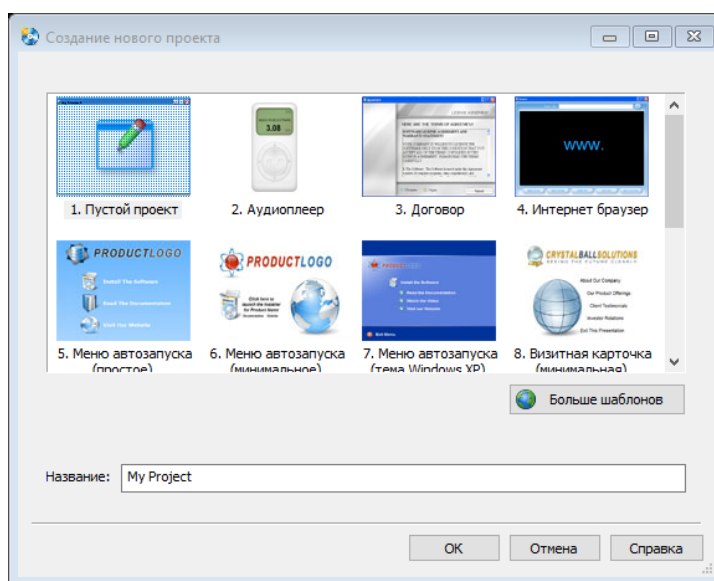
Создание нового проекта

3.08

www.

1. Пустой проект

2. Аудиоплеер

3. Договор

4. Интернет браузер

PRODUCTLOGO

Install The Software

Read The Documentation

Visit Our Website

PRODUCTLOGO

CRYSTALBALL SOLUTIONS

About Our Company

Our Product Offerings

Client Testimonials

Investor Relations

Exit This Presentation

5. Меню автозапуска (простое)

6. Меню автозапуска (минимальное)

7. Меню автозапуска (тема Windows XP)

8. Визитная карточка (минимальная)

Больше шаблонов

Название: My Project

OK

Отмена

Справка